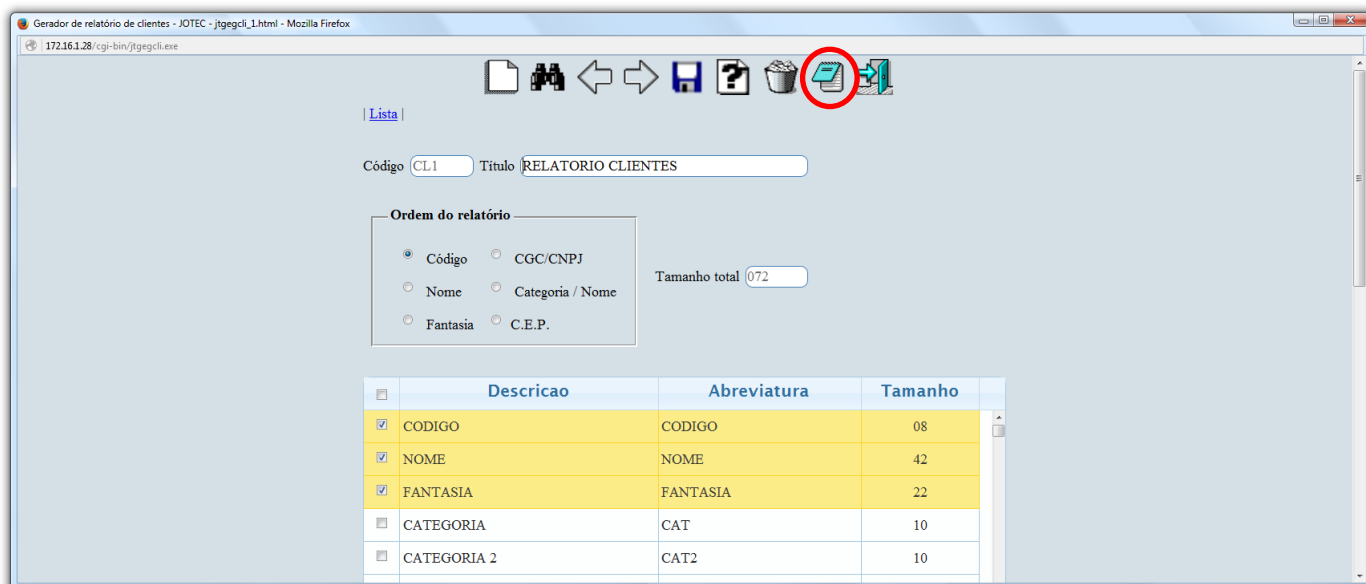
Gerador de relatório de clientes - JOTEC - jtgegcli_1.html - Mozilla Firefox

172.16.1.28/cgi-bin/jtgegcli.exe

| Lista |

Código CL1 Título RELATORIO CLIENTES

Ordem do relatório

Código CGC/CNPJ

Nome Categoria / Nome

Fantasia C.E.P.

Tamanho total 072

| | Descricao | Abreviatura | Tamanho |
|---|---|---|---|
| ☑ | CODIGO | CODIGO | 08 |
| ☑ | NOME | NOME | 42 |
| ☑ | FANTASIA | FANTASIA | 22 |
| ☐ | CATEGORIA | CAT | 10 |
| ☐ | CATEGORIA 2 | CAT2 | 10 |